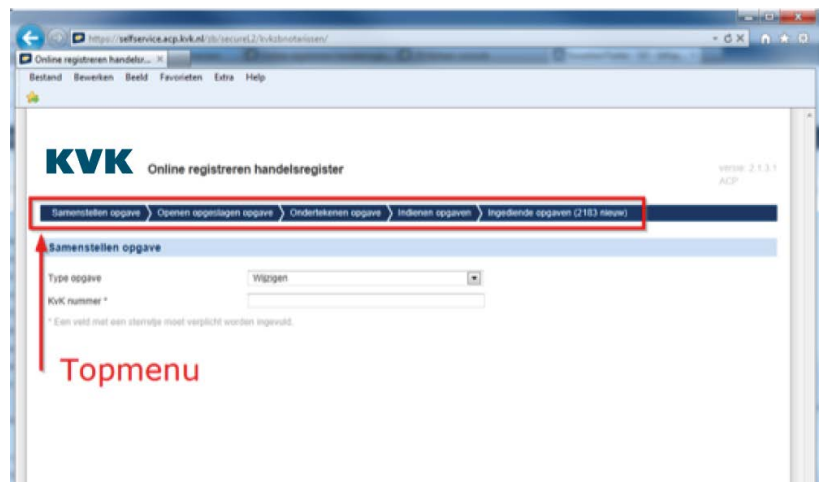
https://selfservice.acp.kvk.nl/sb/secureL2/kvkcbnotarissen/

Online registreren handelsr... ×

Bestand Bewerken Beeld Favorieten Extra Help

KVK Online registreren handelsregister

versie: 2.1.3.1 ACP

Samenstellen opgave 〉 Openen opgeslagen opgave 〉 Ondertekenen opgave 〉 Indienen opgaven 〉 Ingediende opgaven (2183 nieuw)

Samenstellen opgave

Type opgave Wijzigen

KvK nummer *

* Een veld met een sterretje moet verplicht worden ingevuld.

Topmenu